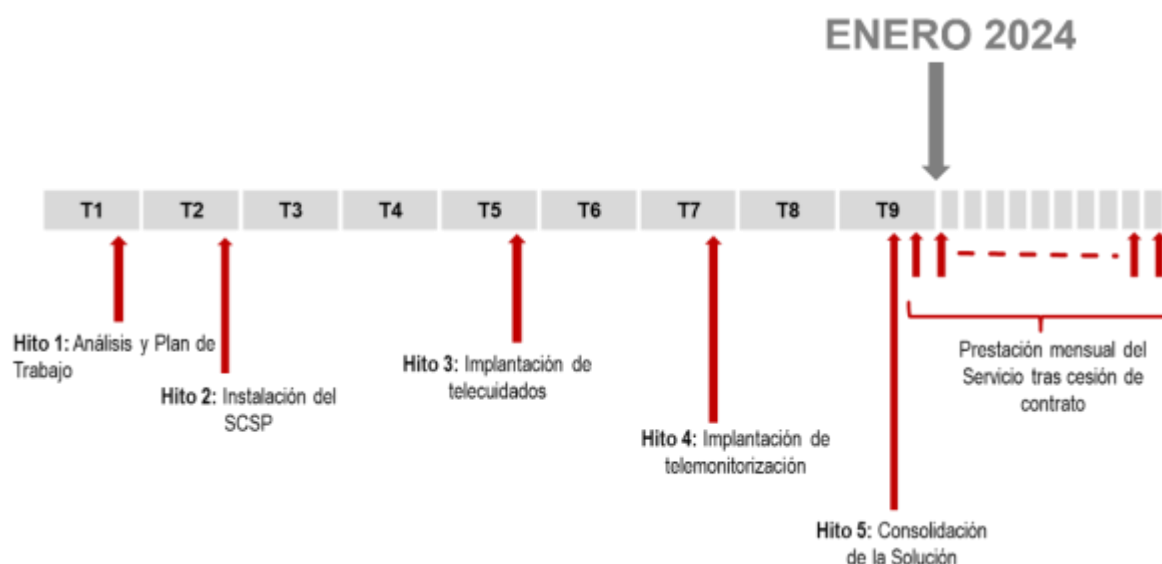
ENERO 2024

T1 T2 T3 T4 T5 T6 T7 T8 T9

**Hito 1:** Análisis y Plan de Trabajo

**Hito 2:** Instalación del SCSP

**Hito 3:** Implantación de telecuidados

**Hito 4:** Implantación de telemonitorización

**Hito 5:** Consolidación de la Solución

Prestación mensual del Servicio tras cesión de contrato